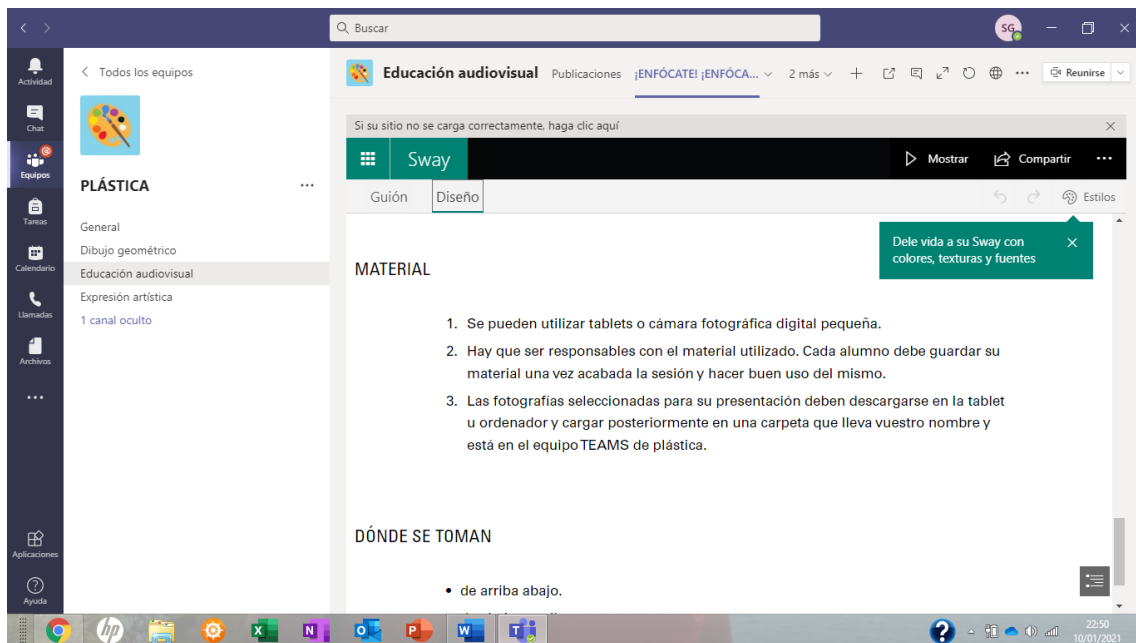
Buscar

SG

Actividad

Chat

Equipos

Tareas

Calendario

Llamadas

Archivos

...

Aplicaciones

Ayuda

< Todos los equipos

PLÁSTICA ...

General
Dibujo geométrico
Educación audiovisual
Expresión artística
1 canal oculto

Educación audiovisual Publicaciones ¡ENFÓCATE! ¡ENFÓCA... 2 más + ... Reunirse

Si su sitio no se carga correctamente, haga clic aquí

Sway

Mostrar Compartir ...

Guión Diseño

Estilos

Dele vida a su Sway con colores, texturas y fuentes

MATERIAL

1. Se pueden utilizar tablets o cámara fotográfica digital pequeña.
2. Hay que ser responsables con el material utilizado. Cada alumno debe guardar su material una vez acabada la sesión y hacer buen uso del mismo.
3. Las fotografías seleccionadas para su presentación deben descargarse en la tablet u ordenador y cargar posteriormente en una carpeta que lleva vuestro nombre y está en el equipo TEAMS de plástica.

DÓNDE SE TOMAN

• de arriba abajo.

22:50
10/01/2021